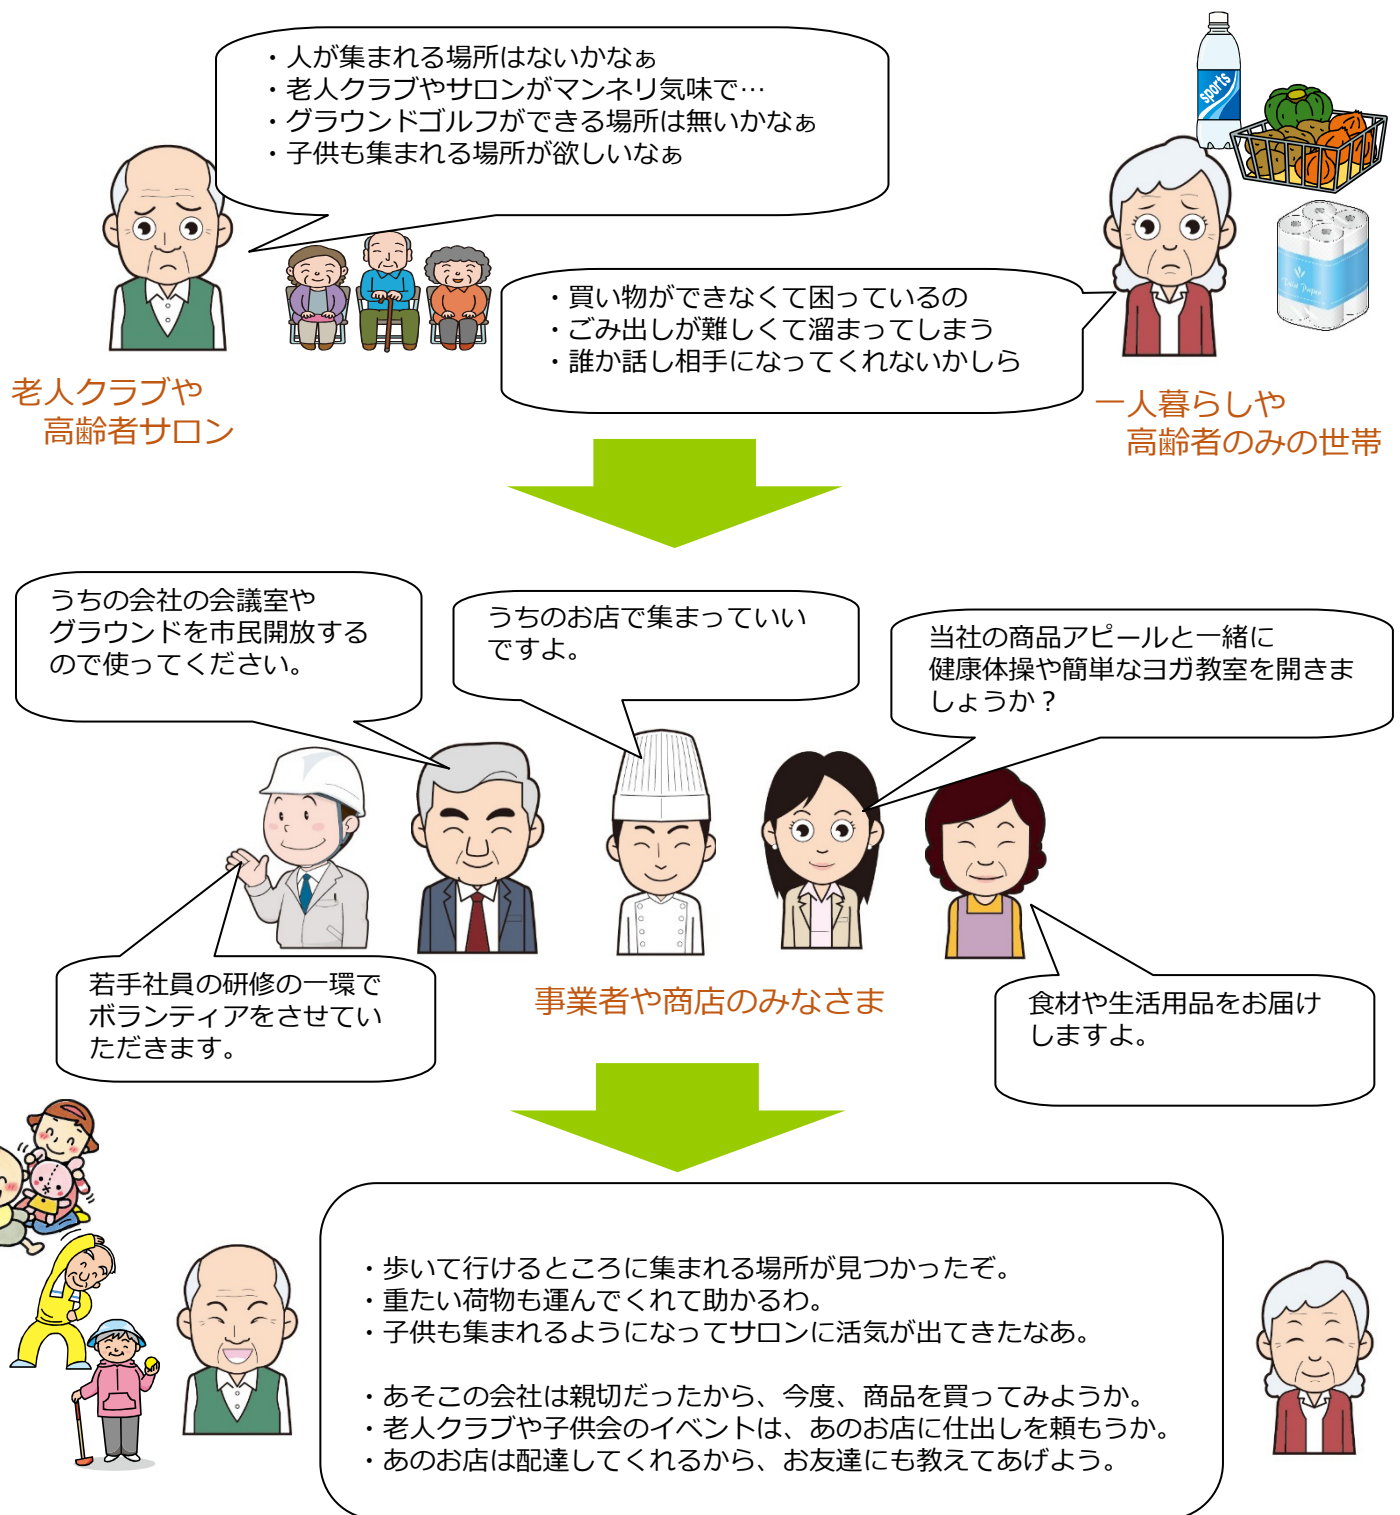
・人が集まれる場所はないかなぁ
・老人クラブやサロンがマンネリ気味で…
・グラウンドゴルフができる場所は無いかなぁ
・子供も集まれる場所が欲しいなぁ

sports

・買い物ができなくて困っているの
・ごみ出しが難しくて溜まってしまう
・誰か話し相手になってくれないかしら

老人クラブや
高齢者サロン

一人暮らしや
高齢者のみの世帯

うちの会社の会議室やグラウンドを市民開放するので使ってください。

うちのお店で集まっていいですよ。

当社の商品アピールと一緒に健康体操や簡単なヨガ教室を開きましょうか？

若手社員の研修の一環でボランティアをさせていただきます。

事業者や商店のみなさま

食材や生活用品をお届けしますよ。

・歩いて行けるところに集まれる場所が見つかったぞ。
・重たい荷物も運んでくれて助かるわ。
・子供も集まれるようになってサロンに活気が出てきたなあ。

・あそこの会社は親切だったから、今度、商品を買ってみようか。
・老人クラブや子供会のイベントは、あのお店に仕出しを頼もうか。
・あのお店は配達してくれるから、お友達にも教えてあげよう。